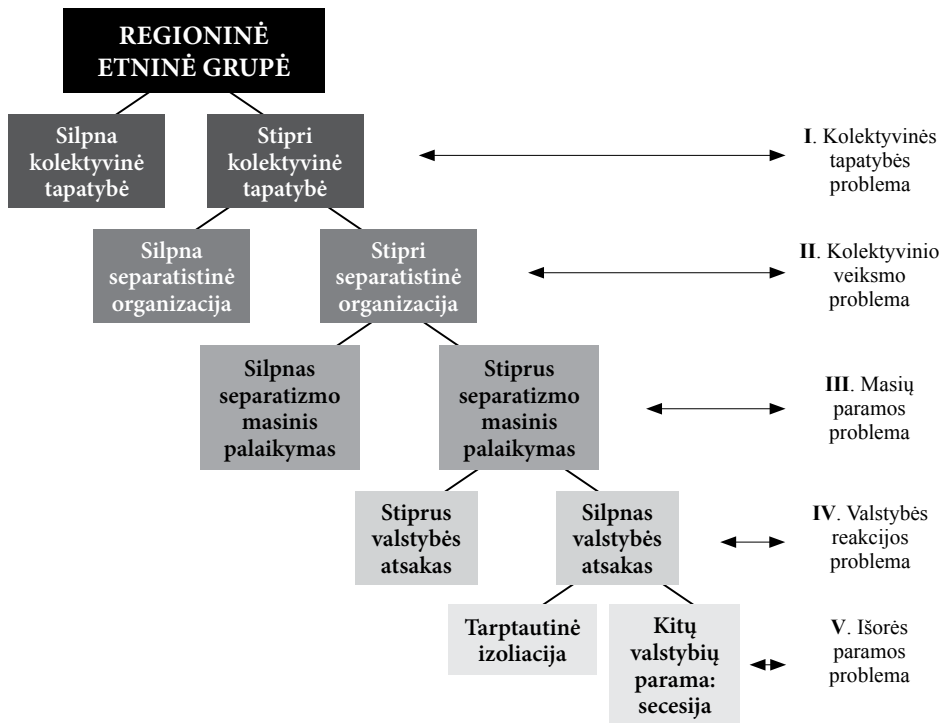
REGIONINĖ ETNINĖ GRUPĖ

Silpna kolektyvinė tapatybė

Stipri kolektyvinė tapatybė

**I**. Kolektyvinės tapatybės problema

Silpna separatistinė organizacija

Stipri separatistinė organizacija

**II**. Kolektyvinio veiksmo problema

Silpnas separatizmo masinis palaikymas

Stiprus separatizmo masinis palaikymas

**III**. Masių paramos problema

Stiprus valstybės atsakas

Silpnas valstybės atsakas

**IV**. Valstybės reakcijos problema

Tarptautinė izoliacija

Kitų valstybių parama: secesija

**V**. Išorės paramos problema